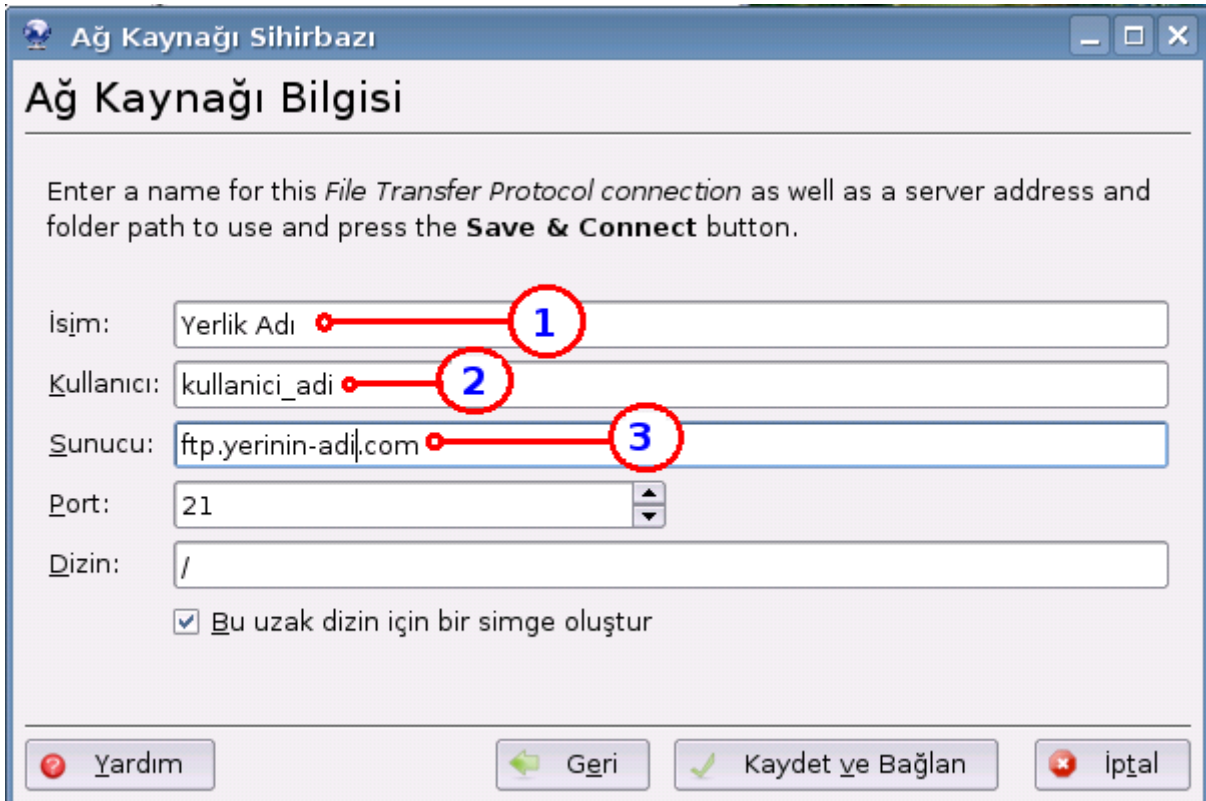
Ağ Kaynağı Sihirbazı

Ağ Kaynağı Bilgisi

Enter a name for this File Transfer Protocol connection as well as a server address and folder path to use and press the Save & Connect button.

İsim: Yerlik Adı
1
Kullanıcı: kullanici_adi
2
Sunucu: ftp.yerinin-adi.com
3
Port: 21
Dizin: /

Bu uzak dizin için bir simge oluştur

Yardım
Geri
Kaydet ve Bağlan
İptal